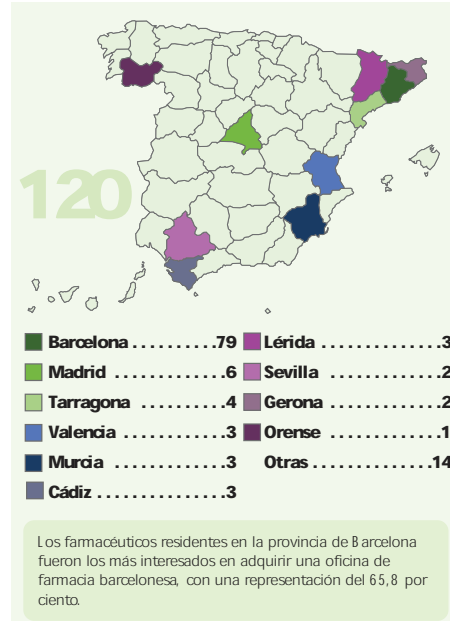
120

Barcelona . . . . . . . . . .79
Madrid . . . . . . . . . . . . .6
Tarragona . . . . . . . . . .4
Valencia . . . . . . . . . . . .3
Murcia . . . . . . . . . . . . .3
Cádiz . . . . . . . . . . . . . . .3

Lérida . . . . . . . . . . . . . .3
Sevilla . . . . . . . . . . . . . .2
Gerona . . . . . . . . . . . . .2
Orense . . . . . . . . . . . . .1
Otras . . . . . . . . . . . . . .14

Los farmacéuticos residentes en la provincia de Barcelona fueron los más interesados en adquirir una oficina de farmacia barcelonesa, con una representación del 65,8 por ciento.